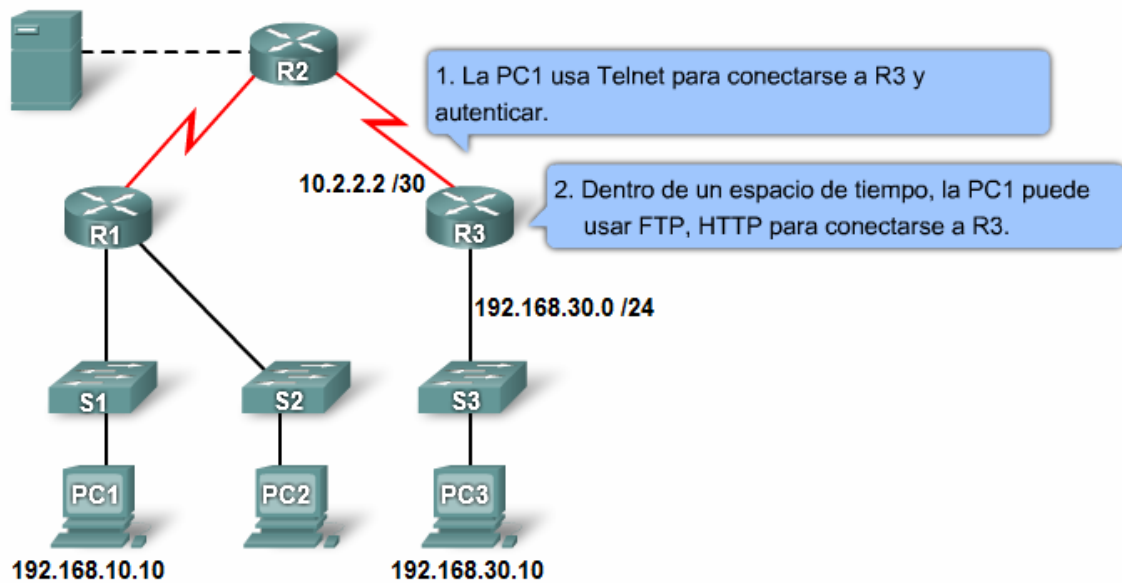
R2

1. La PC1 usa Telnet para conectarse a R3 y autenticar.

10.2.2.2 /30

2. Dentro de un espacio de tiempo, la PC1 puede usar FTP, HTTP para conectarse a R3.

R1

R3

192.168.30.0 /24

S1

S2

S3

PC1

PC2

PC3

192.168.10.10

192.168.30.10